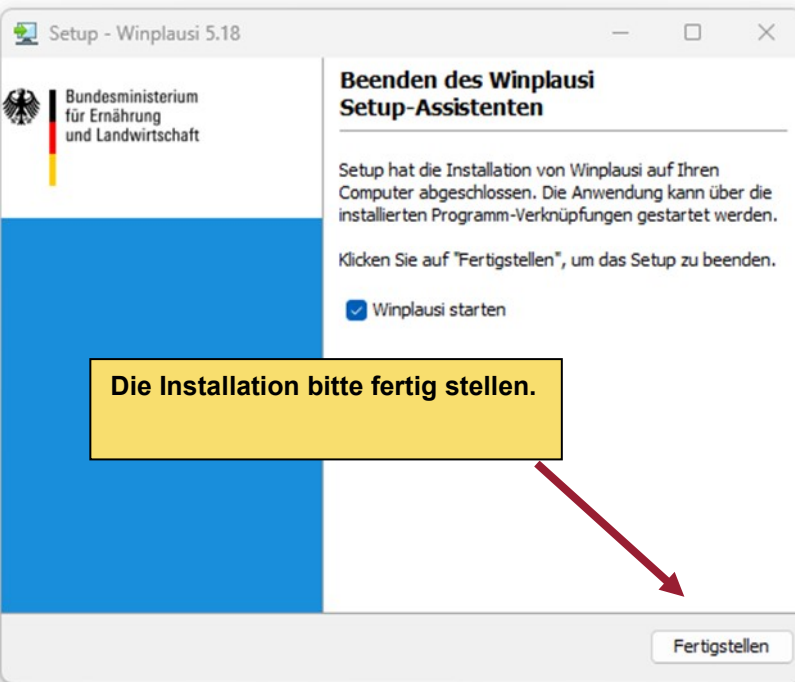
Setup - Winplausi 5.18

Bundesministerium
für Ernährung
und Landwirtschaft

Beenden des Winplausi Setup-Assistenten

Setup hat die Installation von Winplausi auf Ihren Computer abgeschlossen. Die Anwendung kann über die installierten Programm-Verknüpfungen gestartet werden.

Klicken Sie auf "Fertigstellen", um das Setup zu beenden.

Winplausi starten

Die Installation bitte fertig stellen.

Fertigstellen